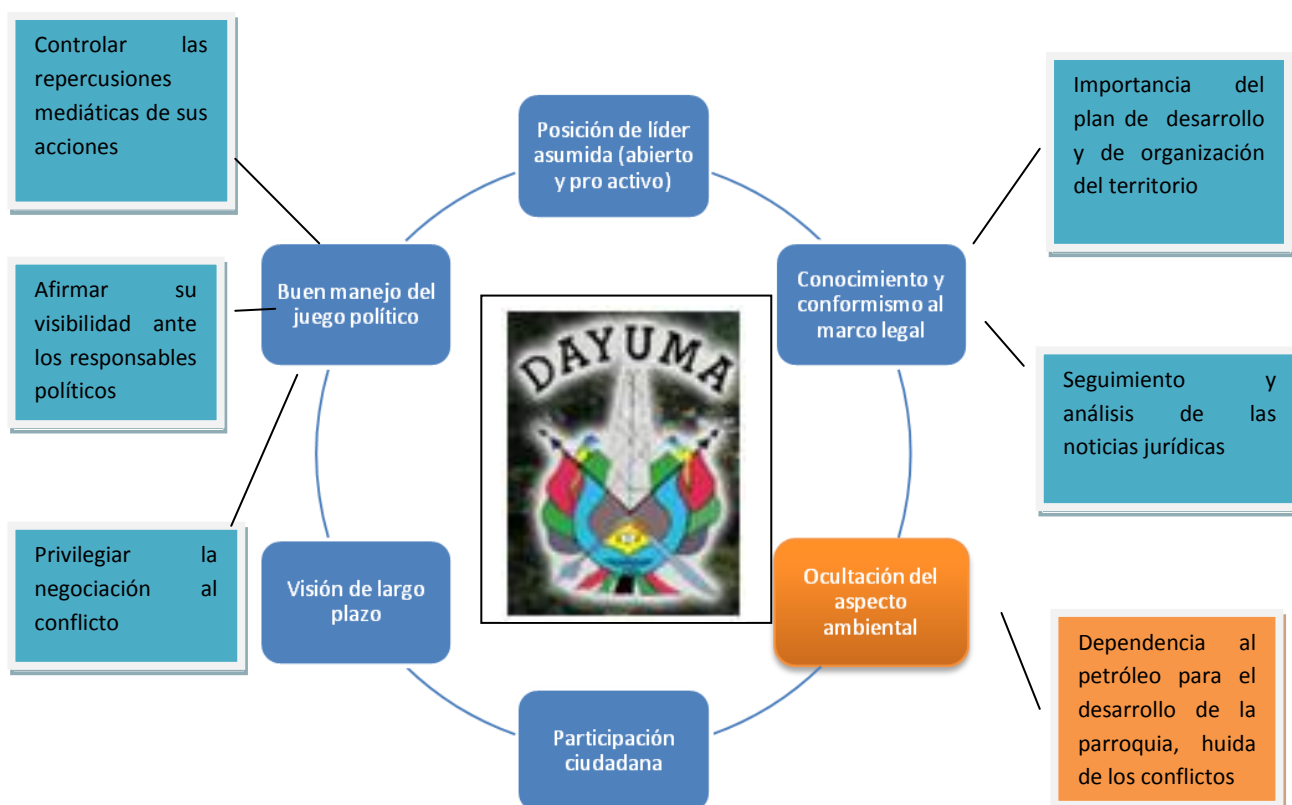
Controlar las repercusiones mediáticas de sus acciones

Posición de líder asumida (abierto y pro activo)

Importancia del plan de desarrollo y de organización del territorio

Afirmar su visibilidad ante los responsables políticos

Buen manejo del juego político

DAYUMA

Conocimiento y conformismo al marco legal

Seguimiento y análisis de las noticias jurídicas

Privilegiar la negociación al conflicto

Visión de largo plazo

Ocultación del aspecto ambiental

Dependencia al petróleo para el desarrollo de la parroquia, huida de los conflictos

Participación ciudadana